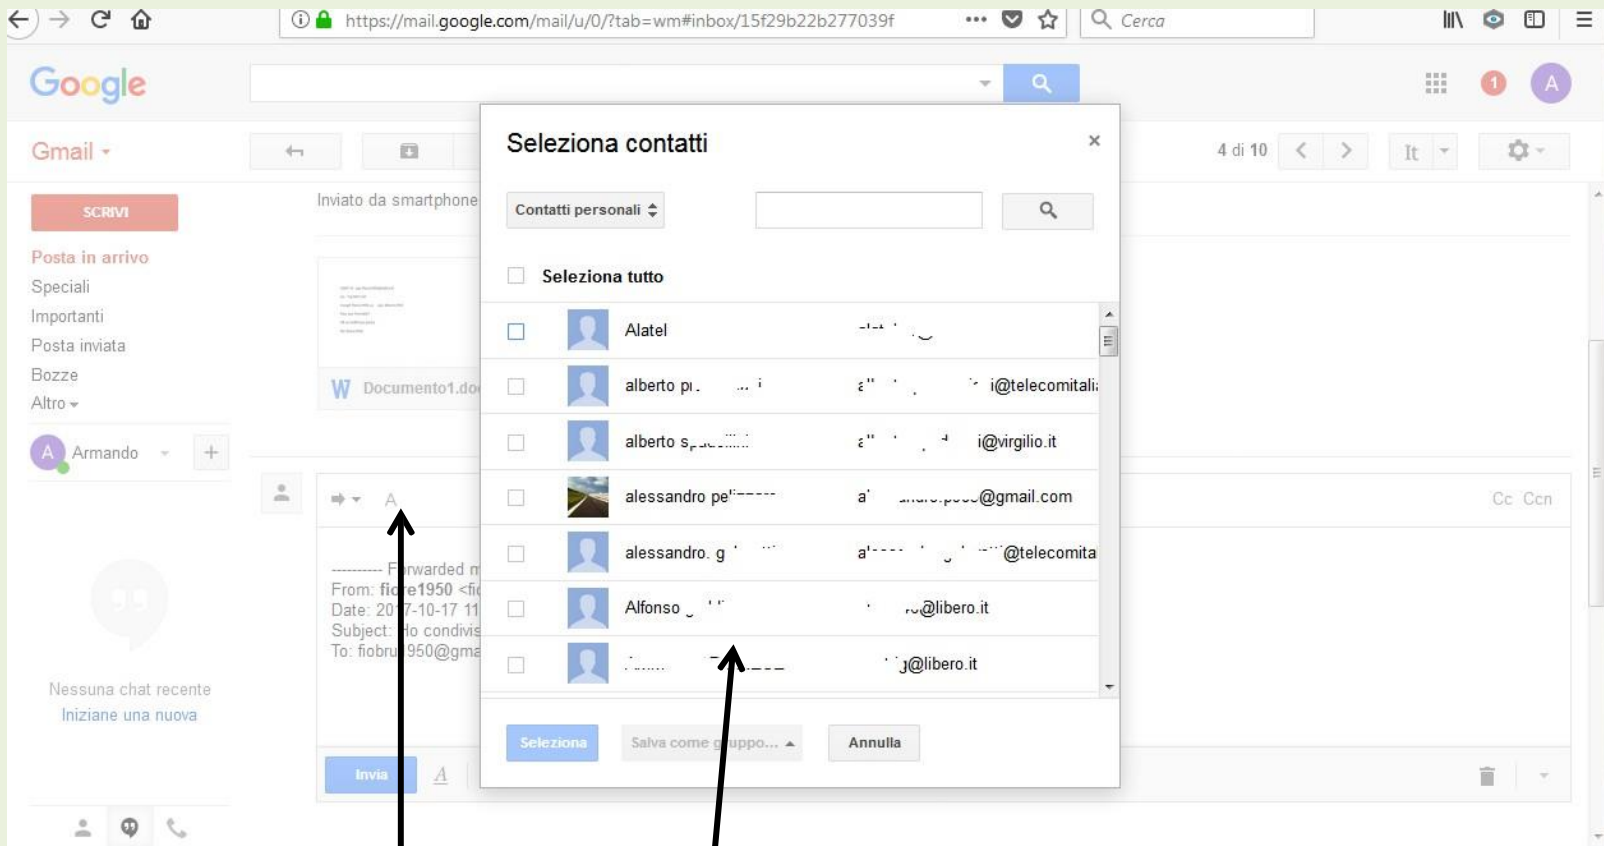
https://mail.google.com/mail/u/0/?tab=wm#inbox/15f29b22b277039f

Cerca

Google

1

A

Gmail

4 di 10

It

SCRIVI

Posta in arrivo
Speciali
Importanti
Posta inviata
Bozze
Altro

Armando

Nessuna chat recente
Iniziane una nuova

Inviato da smartphone

Documento1.do

A

---------- F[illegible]rwarded m
From: fi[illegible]e1950 <fi
Date: 20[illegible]7-10-17 11
Subject: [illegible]o condivi
To: fiobru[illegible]950@gma

Cc Ccn

Invia

Seleziona contatti

×

Contatti personali

Seleziona tutto

Alatel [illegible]
alberto p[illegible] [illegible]i@telecomitali
alberto s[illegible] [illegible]i@virgilio.it
alessandro pe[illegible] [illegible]@gmail.com
alessandro. g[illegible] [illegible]@telecomita
Alfonso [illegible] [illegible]@libero.it
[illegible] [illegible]g@libero.it

Seleziona

Salva come gruppo...

Annulla